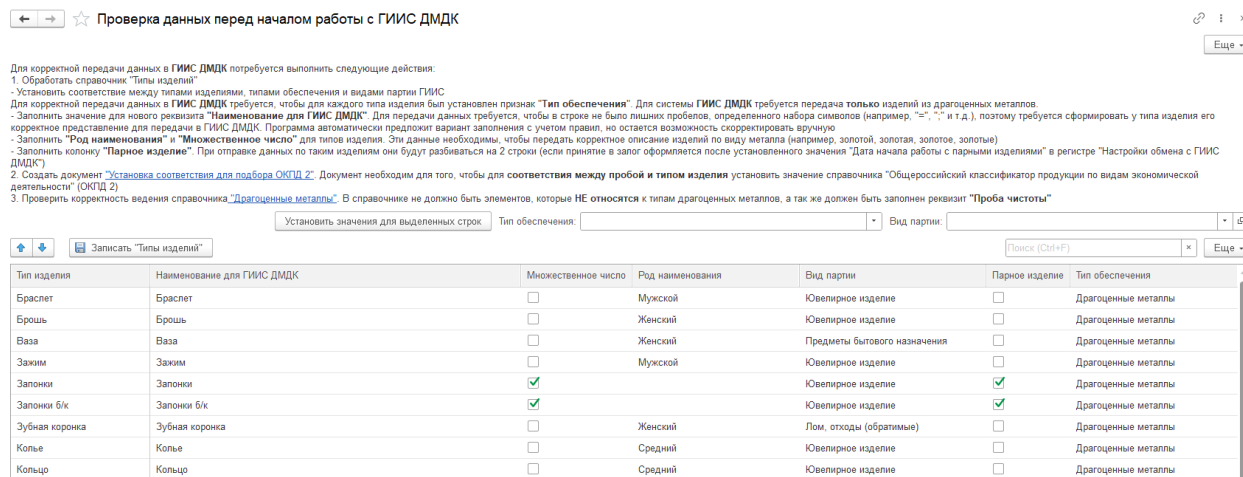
Проверка данных перед началом работы с ГИИС ДМДК

Еще

Для корректной передачи данных в ГИИС ДМДК потребуется выполнить следующие действия:
1. Обработать справочник "Типы изделий"
- Установить соответствие между типами изделиями, типами обеспечения и видами партии ГИИС
Для корректной передачи данных в ГИИС ДМДК требуется, чтобы для каждого типа изделия был установлен признак "Тип обеспечения". Для системы ГИИС ДМДК требуется передача только изделий из драгоценных металлов.
- Заполнить значение для нового реквизита "Наименование для ГИИС ДМДК". Для передачи данных требуется, чтобы в строке не было лишних пробелов, определенного набора символов (например, "=", ";" и т.д.), поэтому требуется сформировать у типа изделия его корректное представление для передачи в ГИИС ДМДК. Программа автоматически предложит вариант заполнения с учетом правил, но остается возможность скорректировать вручную
- Заполнить "Род наименования" и "Множественное число" для типов изделия. Эти данные необходимы, чтобы передать корректное описание изделий по виду металла (например, золотой, золотая, золотое, золотые)
- Заполнить колонку "Парное изделие". При отправке данных по таким изделиям они будут разбиваться на 2 строки (если принятие в залог оформляется после установленного значения "Дата начала работы с парными изделиями" в регистре "Настройки обмена с ГИИС ДМДК")
2. Создать документ "Установка соответствия для подбора ОКПД 2". Документ необходим для того, чтобы для соответствия между пробой и типом изделия установить значение справочника "Общероссийский классификатор продукции по видам экономической деятельности" (ОКПД 2)
3. Проверить корректность ведения справочника "Драгоценные металлы". В справочнике не должно быть элементов, которые НЕ относятся к типам драгоценных металлов, а так же должен быть заполнен реквизит "Проба чистоты"

Установить значения для выделенных строк | Тип обеспечения: | Вид партии:

Записать "Типы изделий" | Поиск (Ctrl+F) | Еще

| Тип изделия | Наименование для ГИИС ДМДК | Множественное число | Род наименования | Вид партии | Парное изделие | Тип обеспечения |
|---|---|---|---|---|---|---|
| Браслет | Браслет | ☐ | Мужской | Ювелирное изделие | ☐ | Драгоценные металлы |
| Брошь | Брошь | ☐ | Женский | Ювелирное изделие | ☐ | Драгоценные металлы |
| Ваза | Ваза | ☐ | Женский | Предметы бытового назначения | ☐ | Драгоценные металлы |
| Зажим | Зажим | ☐ | Мужской | Ювелирное изделие | ☐ | Драгоценные металлы |
| Запонки | Запонки | ☑ | | Ювелирное изделие | ☑ | Драгоценные металлы |
| Запонки б/к | Запонки б/к | ☑ | | Ювелирное изделие | ☑ | Драгоценные металлы |
| Зубная коронка | Зубная коронка | ☐ | Женский | Лом, отходы (обратимые) | ☐ | Драгоценные металлы |
| Колье | Колье | ☐ | Средний | Ювелирное изделие | ☐ | Драгоценные металлы |
| Кольцо | Кольцо | ☐ | Средний | Ювелирное изделие | ☐ | Драгоценные металлы |